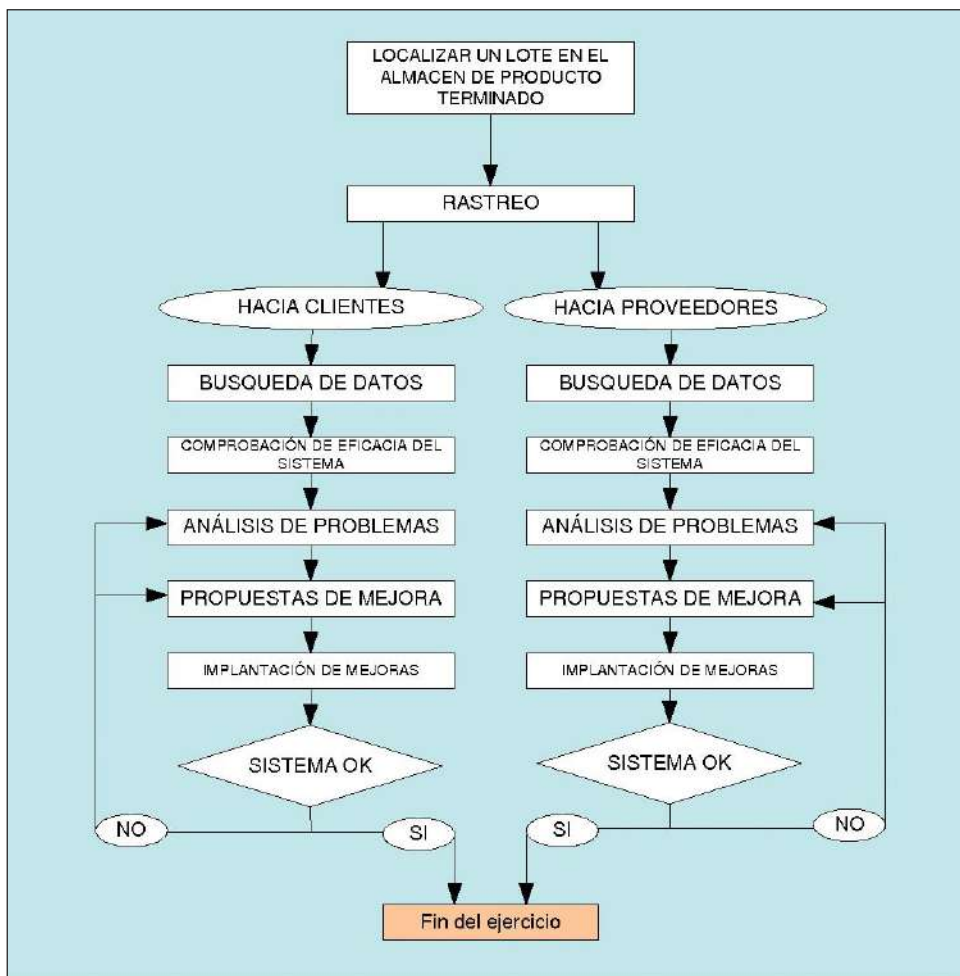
LOCALIZAR UN LOTE EN EL ALMACEN DE PRODUCTO TERMINADO

RASTREO

HACIA CLIENTES

BUSQUEDA DE DATOS

COMPROBACIÓN DE EFICACIA DEL SISTEMA

ANÁLISIS DE PROBLEMAS

PROPUESTAS DE MEJORA

IMPLANTACIÓN DE MEJORAS

SISTEMA OK

NO

SI

HACIA PROVEEDORES

BUSQUEDA DE DATOS

COMPROBACIÓN DE EFICACIA DEL SISTEMA

ANÁLISIS DE PROBLEMAS

PROPUESTAS DE MEJORA

IMPLANTACIÓN DE MEJORAS

SISTEMA OK

SI

NO

Fin del ejercicio